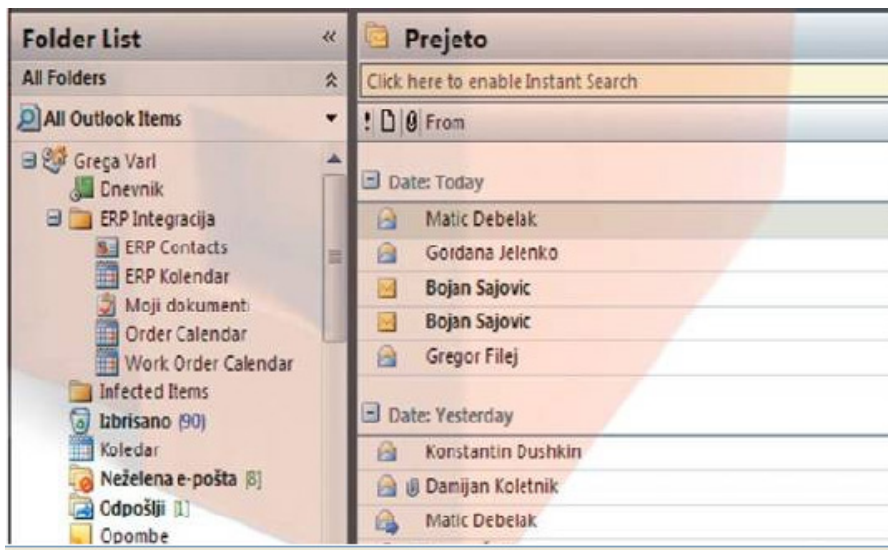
Folder List «
All Folders
All Outlook Items
Grega Varl
Dnevnik
ERP Integracija
ERP Contacts
ERP Kolendar
Moji dokumenti
Order Calendar
Work Order Calendar
Infected Items
Izbrisano (90)
Koledar
Neželena e-pošta [8]
Odpošlji [1]
Opombe

Prejeto
Click here to enable Instant Search
! From
Date: Today
Matic Debelak
Gordana Jelenko
Bojan Sajovic
Bojan Sajovic
Gregor Filej
Date: Yesterday
Konstantin Dushkin
Damijan Koletnik
Matic Debelak